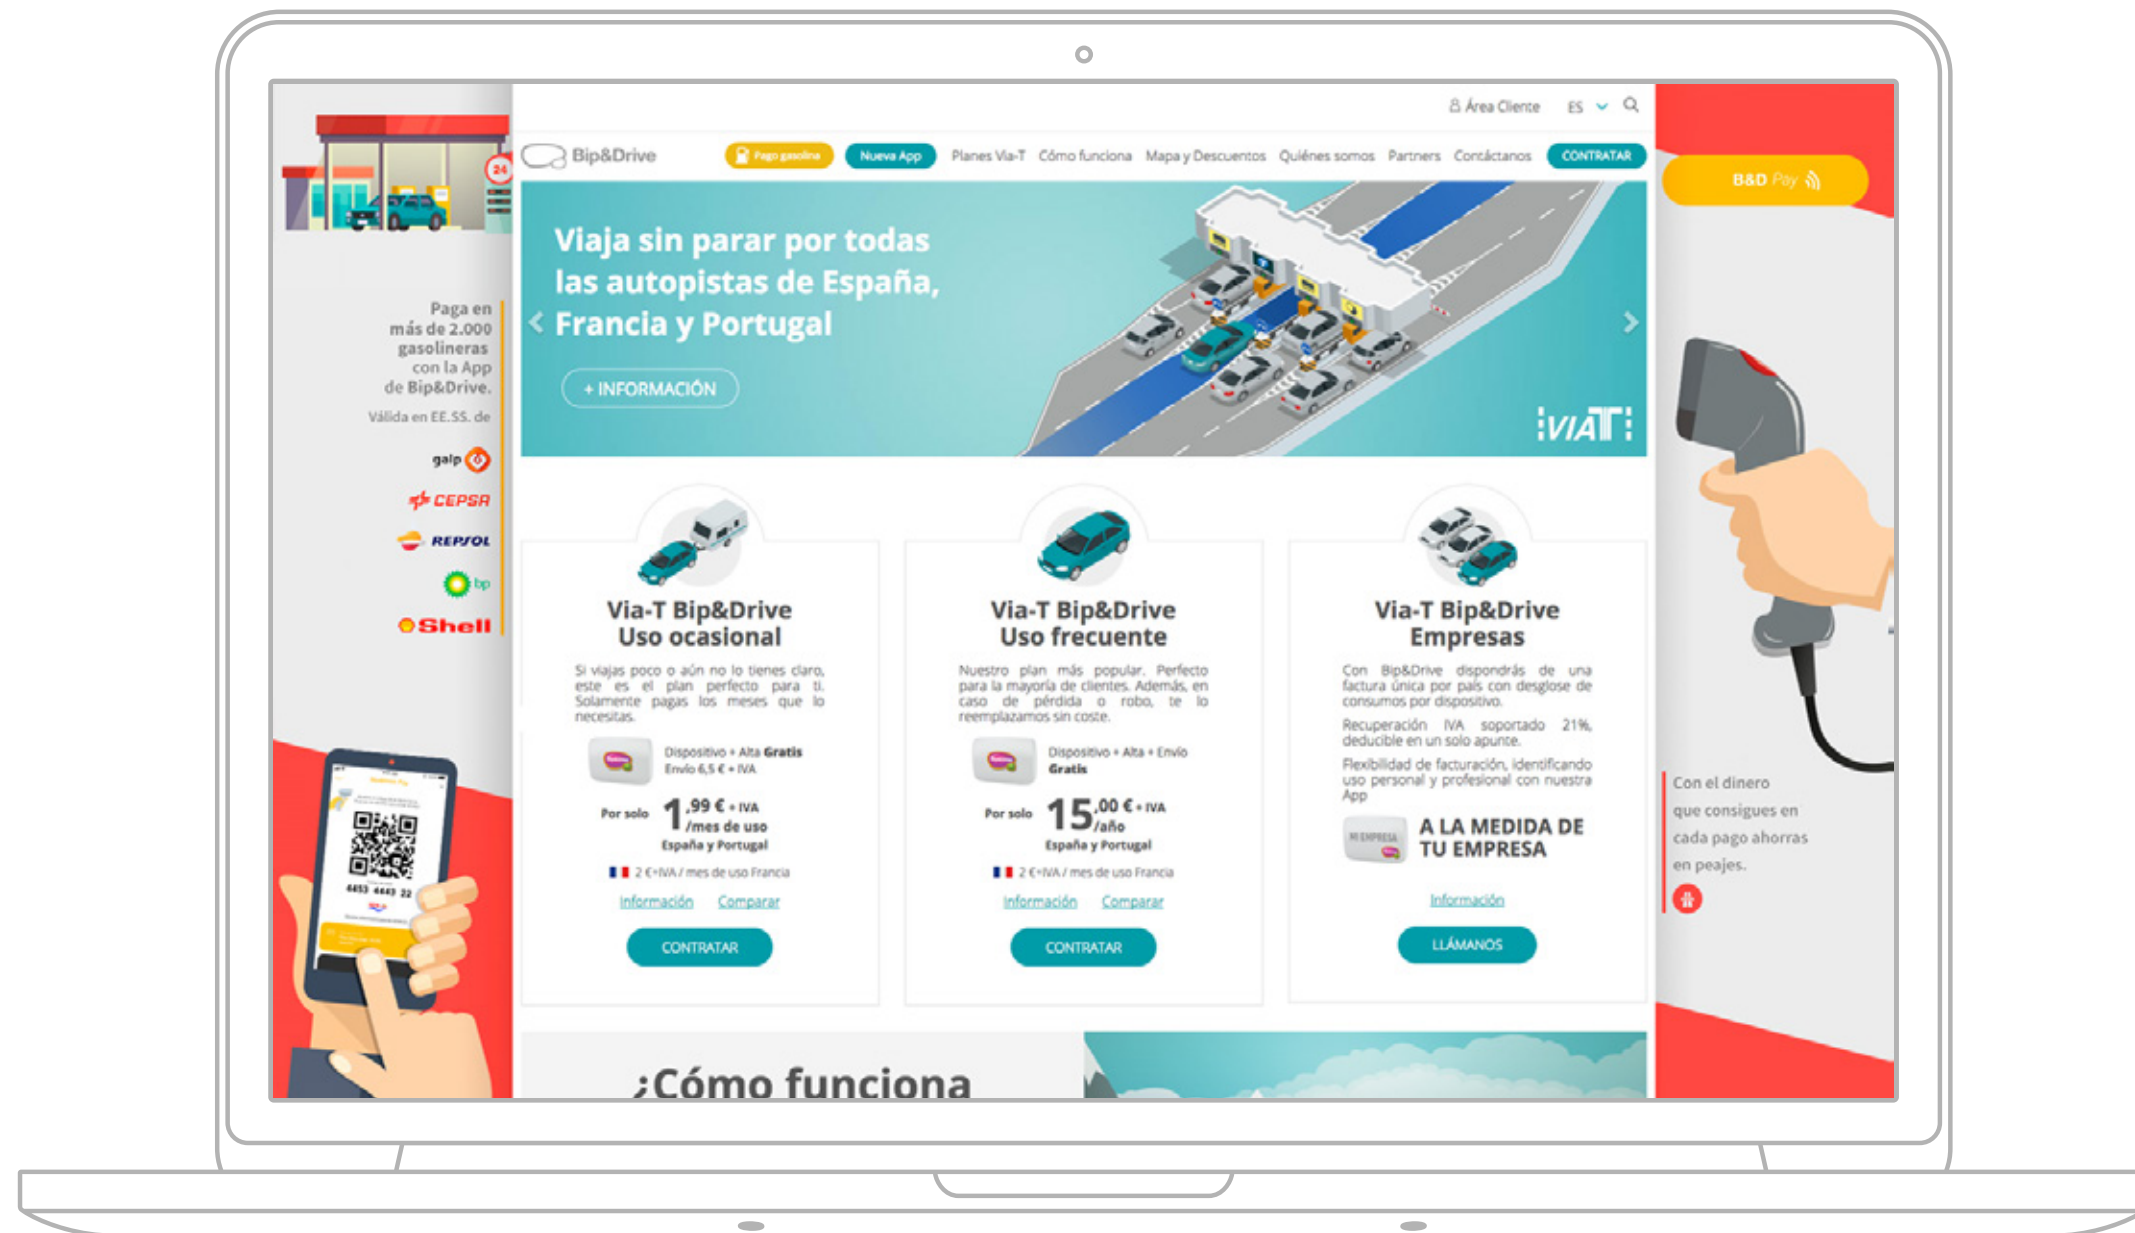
Área Cliente ES

Bip&Drive Pago gasolina Nueva App Planes Via-T Cómo funciona Mapa y Descuentos Quiénes somos Partners Contáctanos CONTRATAR

B&D Pay

Viaja sin parar por todas las autopistas de España, Francia y Portugal

+ INFORMACIÓN

VIA-T

Paga en más de 2.000 gasolineras con la App de Bip&Drive.

Válida en EE.SS. de

galp

CEPSA

REPSOL

bp

Shell

Via-T Bip&Drive Uso ocasional

Si viajas poco o aún no lo tienes claro, este es el plan perfecto para ti. Solamente pagas los meses que lo necesitas.

Dispositivo + Alta Gratis Envío 6,5 € + IVA

Por solo 1,99 € + IVA /mes de uso España y Portugal

2 €+IVA / mes de uso Francia

Información Comparar

CONTRATAR

Via-T Bip&Drive Uso frecuente

Nuestro plan más popular. Perfecto para la mayoría de clientes. Además, en caso de pérdida o robo, te lo reemplazamos sin coste.

Dispositivo + Alta + Envío Gratis

Por solo 15,00 € + IVA /año España y Portugal

2 €+IVA / mes de uso Francia

Información Comparar

CONTRATAR

Via-T Bip&Drive Empresas

Con Bip&Drive dispondrás de una factura única por país con desglose de consumos por dispositivo.

Recuperación IVA soportado 21%, deducible en un solo apunte.

Flexibilidad de facturación, identificando uso personal y profesional con nuestra App

A LA MEDIDA DE TU EMPRESA

Información

LLÁMANOS

Con el dinero que consigues en cada pago ahorras en peajes.

¿Cómo funciona